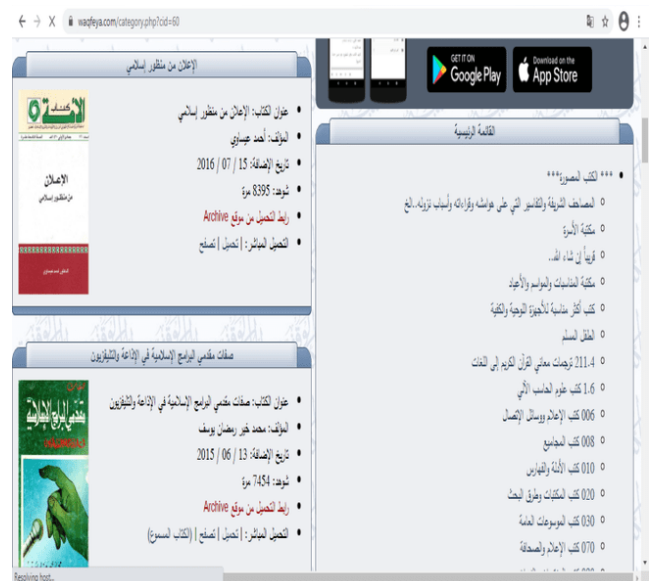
waqfeya.com/category.php?cid=60

GET IT ON Google Play
Download on the App Store

الإعلان من منظور إسلامي

عنوان الكتاب: الإعلان من منظور إسلامي
المؤلف: أحمد عيساوي
تاريخ الإضافة: 15 / 07 / 2016
شوهد: 8395 مرة
رابط التحميل من موقع Archive
التحميل المباشر: [ تحميل ] [ تصفح ]

الإعلان
من منظور إسلامي

القائمة الرئيسية

*** كتب المصورة***
المصاحف الشريفة والتفاسير التي على هوامشه وقراءاته وأسباب نزوله..الخ
مكتبة الأسرة
قريباً إن شاء الله..
مكتبة المناسبات والمواسم والأعياد
كتب أكثر مناسبة للأجهزة اللوحية والكفية
الطفل المسلم
211.4 ترجمات معاني القرآن الكريم إلى اللغات
1.6 كتب علوم الحاسب الآلي
006 كتب الإعلام ووسائل الإتصال
008 كتب المجاميع
010 كتب الأدلة والفهارس
020 كتب المكتبات وطرق البحث
030 كتب الموسوعات العامة
070 كتب الإعلام والصحافة

صفات مقدمي البرامج الإسلامية في الإذاعة والتليفزيون

عنوان الكتاب: صفات مقدمي البرامج الإسلامية في الإذاعة والتليفزيون
المؤلف: محمد خير رمضان يوسف
تاريخ الإضافة: 13 / 06 / 2015
شوهد: 7454 مرة
رابط التحميل من موقع Archive
التحميل المباشر: [ تحميل ] [ تصفح ] [ الكتاب المسموع ]

مقدمي البرامج الإسلامية

Resolving host...